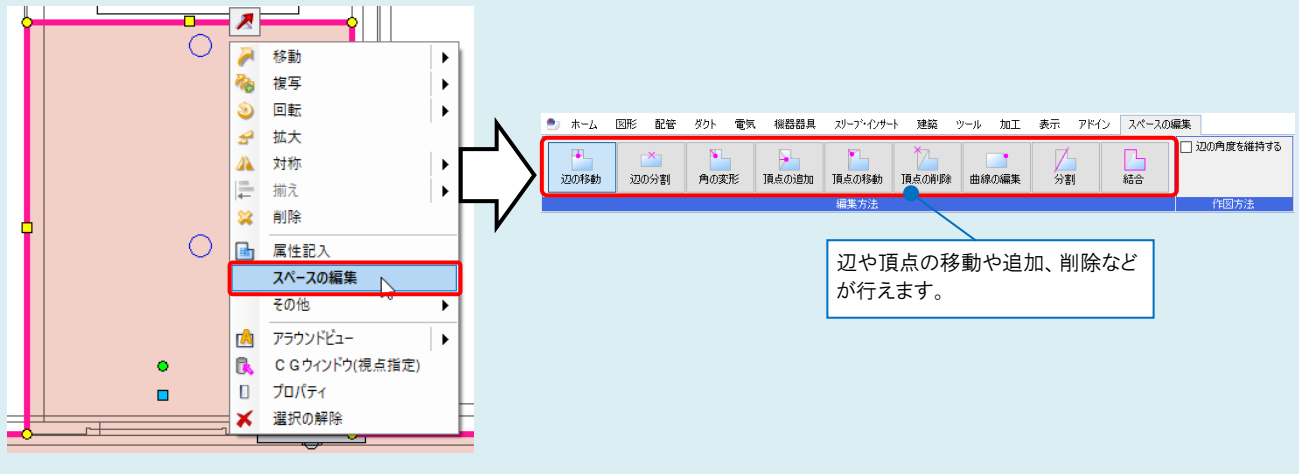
移動
複写
回転
拡大
対称
揃え
削除
属性記入
スペースの編集
その他
アラウンドビュー
ＣＧウィンドウ(視点指定)
プロパティ
選択の解除

ホーム 図形 配管 ダクト 電気 機器器具 スリーブ・インサート 建築 ツール 加工 表示 アドイン スペースの編集

辺の移動
辺の分割
角の変形
頂点の追加
頂点の移動
頂点の削除
曲線の編集
分割
結合
辺の角度を維持する
編集方法
作図方法

辺や頂点の移動や追加、削除などが行えます。